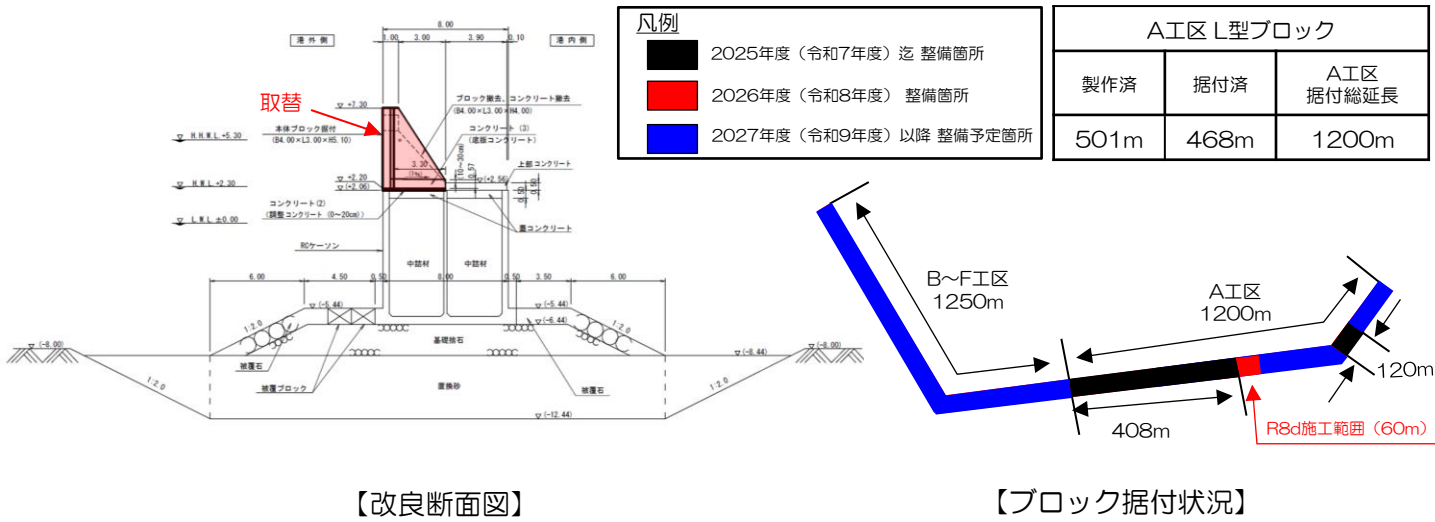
8.00
1.00 3.00 3.90 0.10
港外側
港内側
取替
▽+7.30
ブロック撤去、コンクリート撤去
(B4.00×L3.00×H4.00)
H.H.W.L.+5.30
本体ブロック据付
(B4.00×L3.00×H5.10)
コンクリート (3)
(蓋版コンクリート)
3.30
H.W.L.+2.30
▽+2.20
▽(+2.06)
▽(+2.56)
上部コンクリート
コンクリート(2)
(調整コンクリート (0～20cm))
L.W.L.±0.00
蓋コンクリート
RCケーソン
中詰材
中詰材
6.00 4.50 0.50 8.00 0.50 3.50 6.00
▽(-5.44)
▽(-5.44)
▽(-6.44)
1:2.0
1:2.0
基礎捨石
▽(-8.00)
▽(-8.00)
▽(-8.44)
被覆石
被覆ブロック
置換砂
被覆石
1:2.0
1:2.0
▽(-12.44)

【改良断面図】

凡例
2025年度（令和7年度）迄 整備箇所
2026年度（令和8年度） 整備箇所
2027年度（令和9年度）以降 整備予定箇所

| A工区 L型ブロック | | |
|---|---|---|
| 製作済 | 据付済 | A工区 据付総延長 |
| 501m | 468m | 1200m |

B～F工区
1250m
A工区
1200m
120m
408m
R8d施工範囲（60m）

【ブロック据付状況】